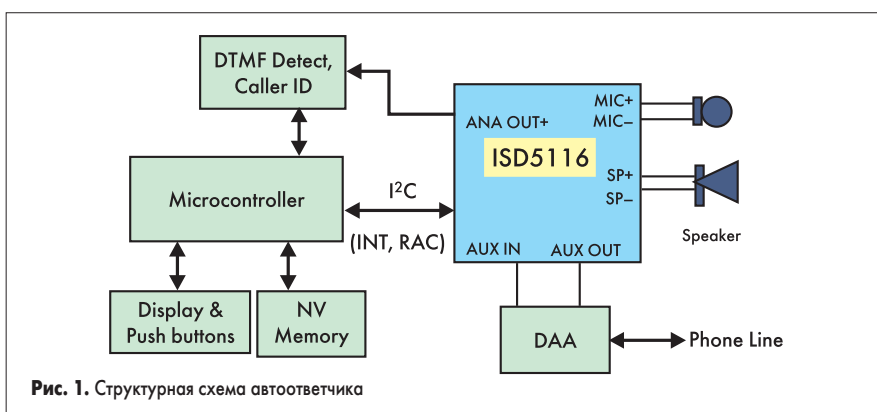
DTMF Detect, Caller ID

ANA OUT+

MIC+
MIC–

ISD5116

SP+
SP–

Speaker

Microcontroller

I$^2$C

(INT, RAC)

AUX IN

AUX OUT

Display & Push buttons

NV Memory

DAA

Phone Line

**Рис. 1.** Структурная схема автоответчика